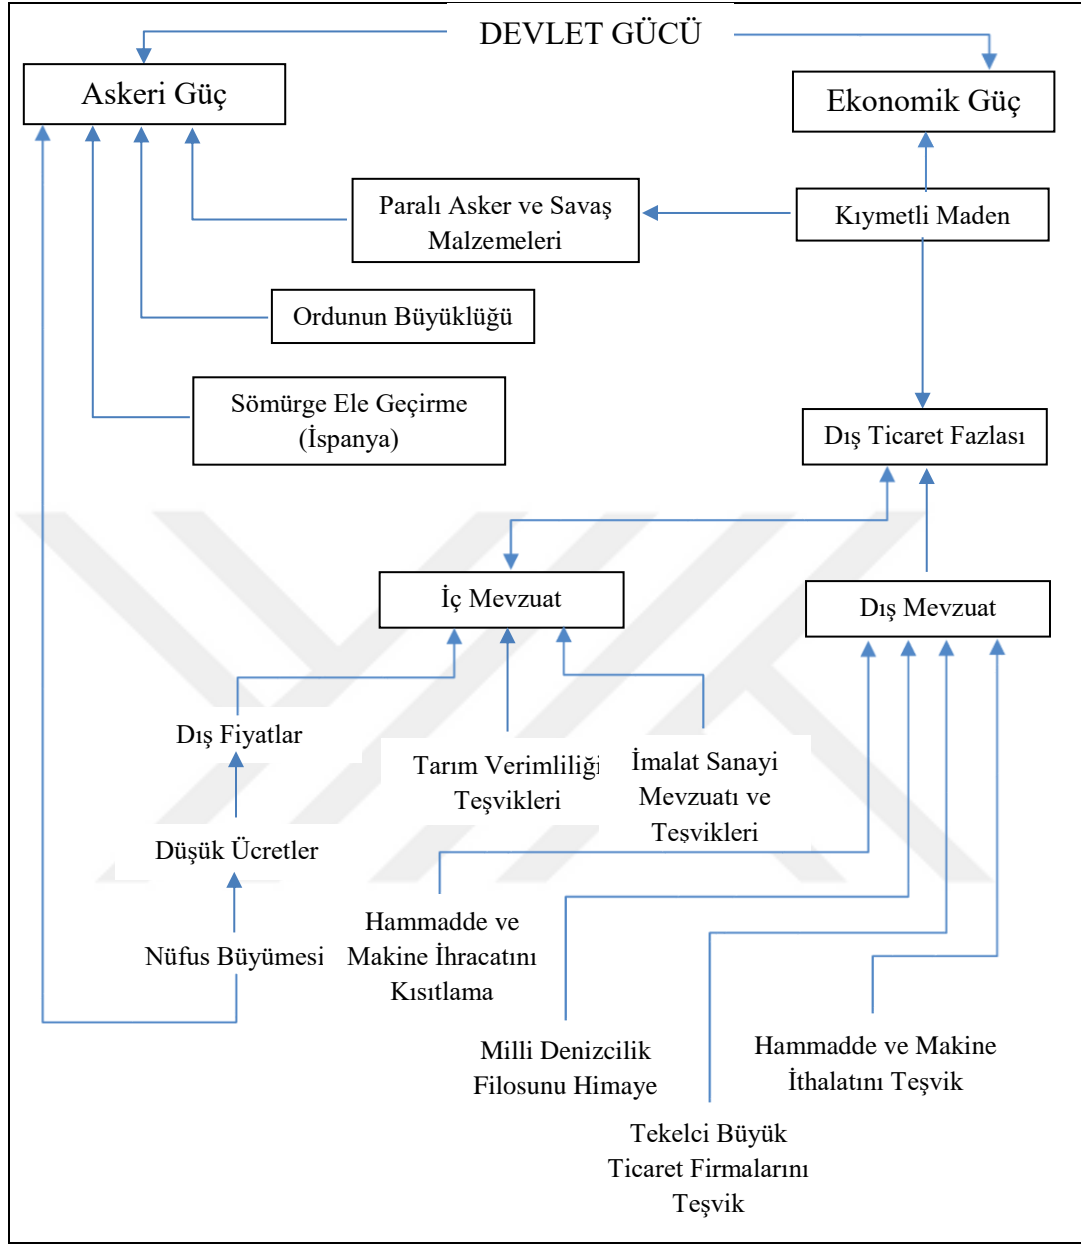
DEVLET GÜCÜ

Askeri Güç

Ekonomik Güç

Paralı Asker ve Savaş Malzemeleri

Kıymetli Maden

Ordunun Büyüklüğü

Sömürge Ele Geçirme (İspanya)

Dış Ticaret Fazlası

İç Mevzuat

Dış Mevzuat

Dış Fiyatlar

Tarım Verimliliği Teşvikleri

İmalat Sanayi Mevzuatı ve Teşvikleri

Düşük Ücretler

Hammadde ve Makine İhracatını Kısıtlama

Nüfus Büyümesi

Milli Denizcilik Filosunu Himaye

Hammadde ve Makine İthalatını Teşvik

Tekelci Büyük Ticaret Firmalarını Teşvik